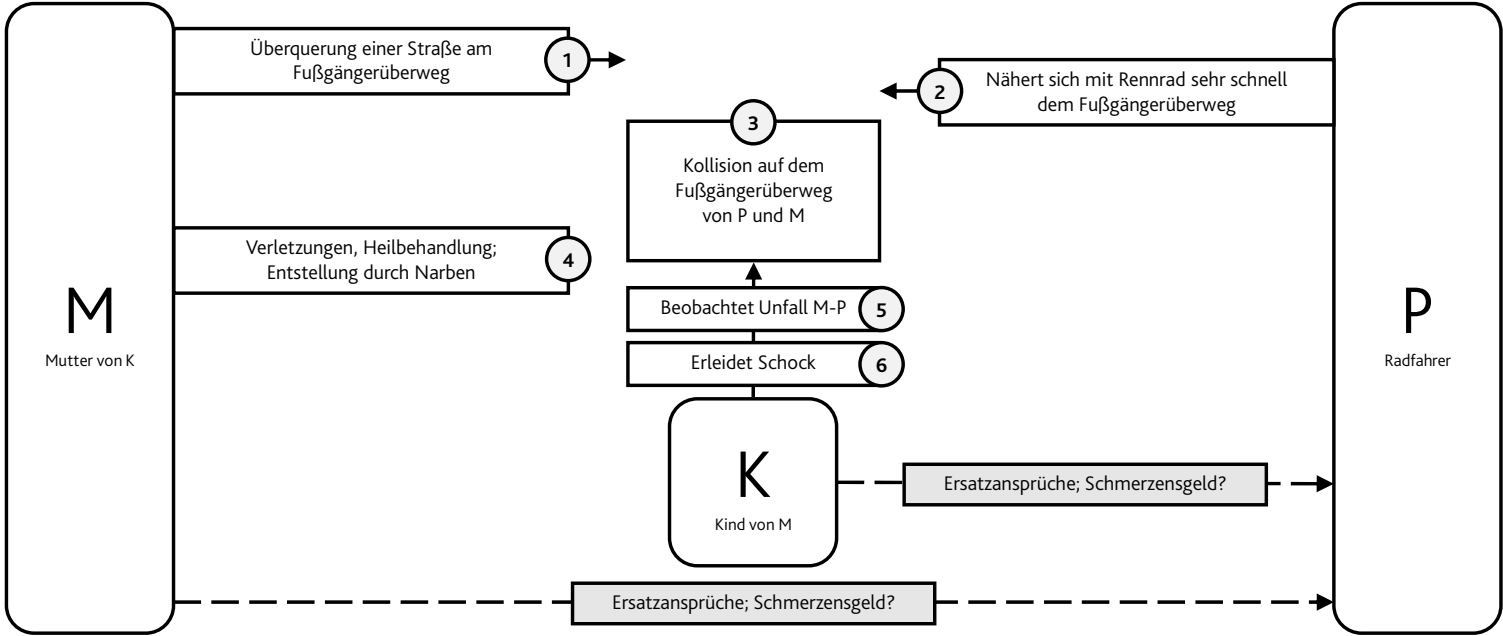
M
Mutter von K

Überquerung einer Straße am Fußgängerüberweg
1

2
Nähert sich mit Rennrad sehr schnell dem Fußgängerüberweg

3
Kollision auf dem Fußgängerüberweg von P und M

Verletzungen, Heilbehandlung; Entstellung durch Narben
4

Beobachtet Unfall M-P
5

Erleidet Schock
6

K
Kind von M

Ersatzansprüche; Schmerzensgeld?

P
Radfahrer

Ersatzansprüche; Schmerzensgeld?